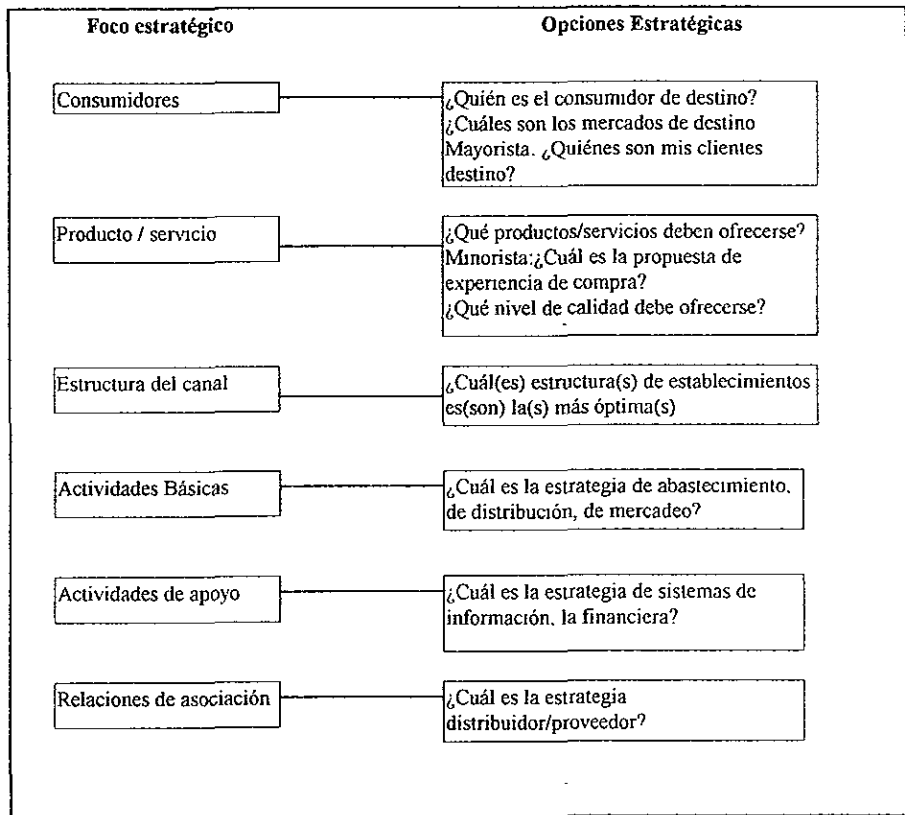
Foco estratégico

Opciones Estratégicas

Consumidores

¿Quién es el consumidor de destino? ¿Cuáles son los mercados de destino Mayorista. ¿Quiénes son mis clientes destino?

Producto / servicio

¿Qué productos/servicios deben ofrecerse? Minorista:¿Cuál es la propuesta de experiencia de compra? ¿Qué nivel de calidad debe ofrecerse?

Estructura del canal

¿Cuál(es) estructura(s) de establecimientos es(son) la(s) más óptima(s)

Actividades Básicas

¿Cuál es la estrategia de abastecimiento, de distribución, de mercadeo?

Actividades de apoyo

¿Cuál es la estrategia de sistemas de información, la financiera?

Relaciones de asociación

¿Cuál es la estrategia distribuidor/proveedor?